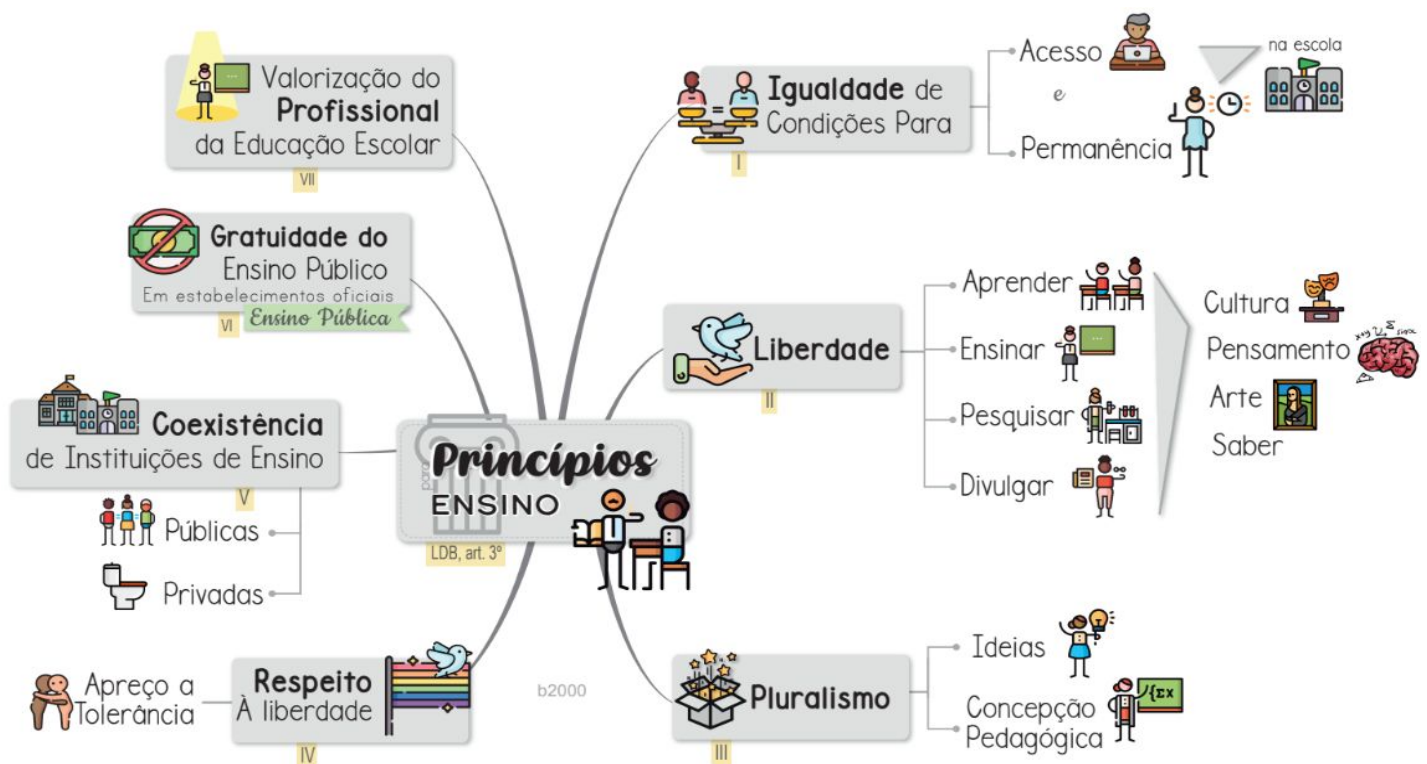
Valorização do Profissional da Educação Escolar
VII

Gratuidade do Ensino Público
Em estabelecimentos oficiais
Ensino Pública
VI

Coexistência de Instituições de Ensino
V
Públicas
Privadas

Respeito À liberdade
IV
Apreço a Tolerância

Princípios
para
ENSINO
LDB, art. 3°

b2000

Igualdade de Condições Para
I
Acesso
e
Permanência
na escola

Liberdade
II
Aprender
Ensinar
Pesquisar
Divulgar
Cultura
Pensamento
Arte
Saber

Pluralismo
III
Ideias
Concepção Pedagógica